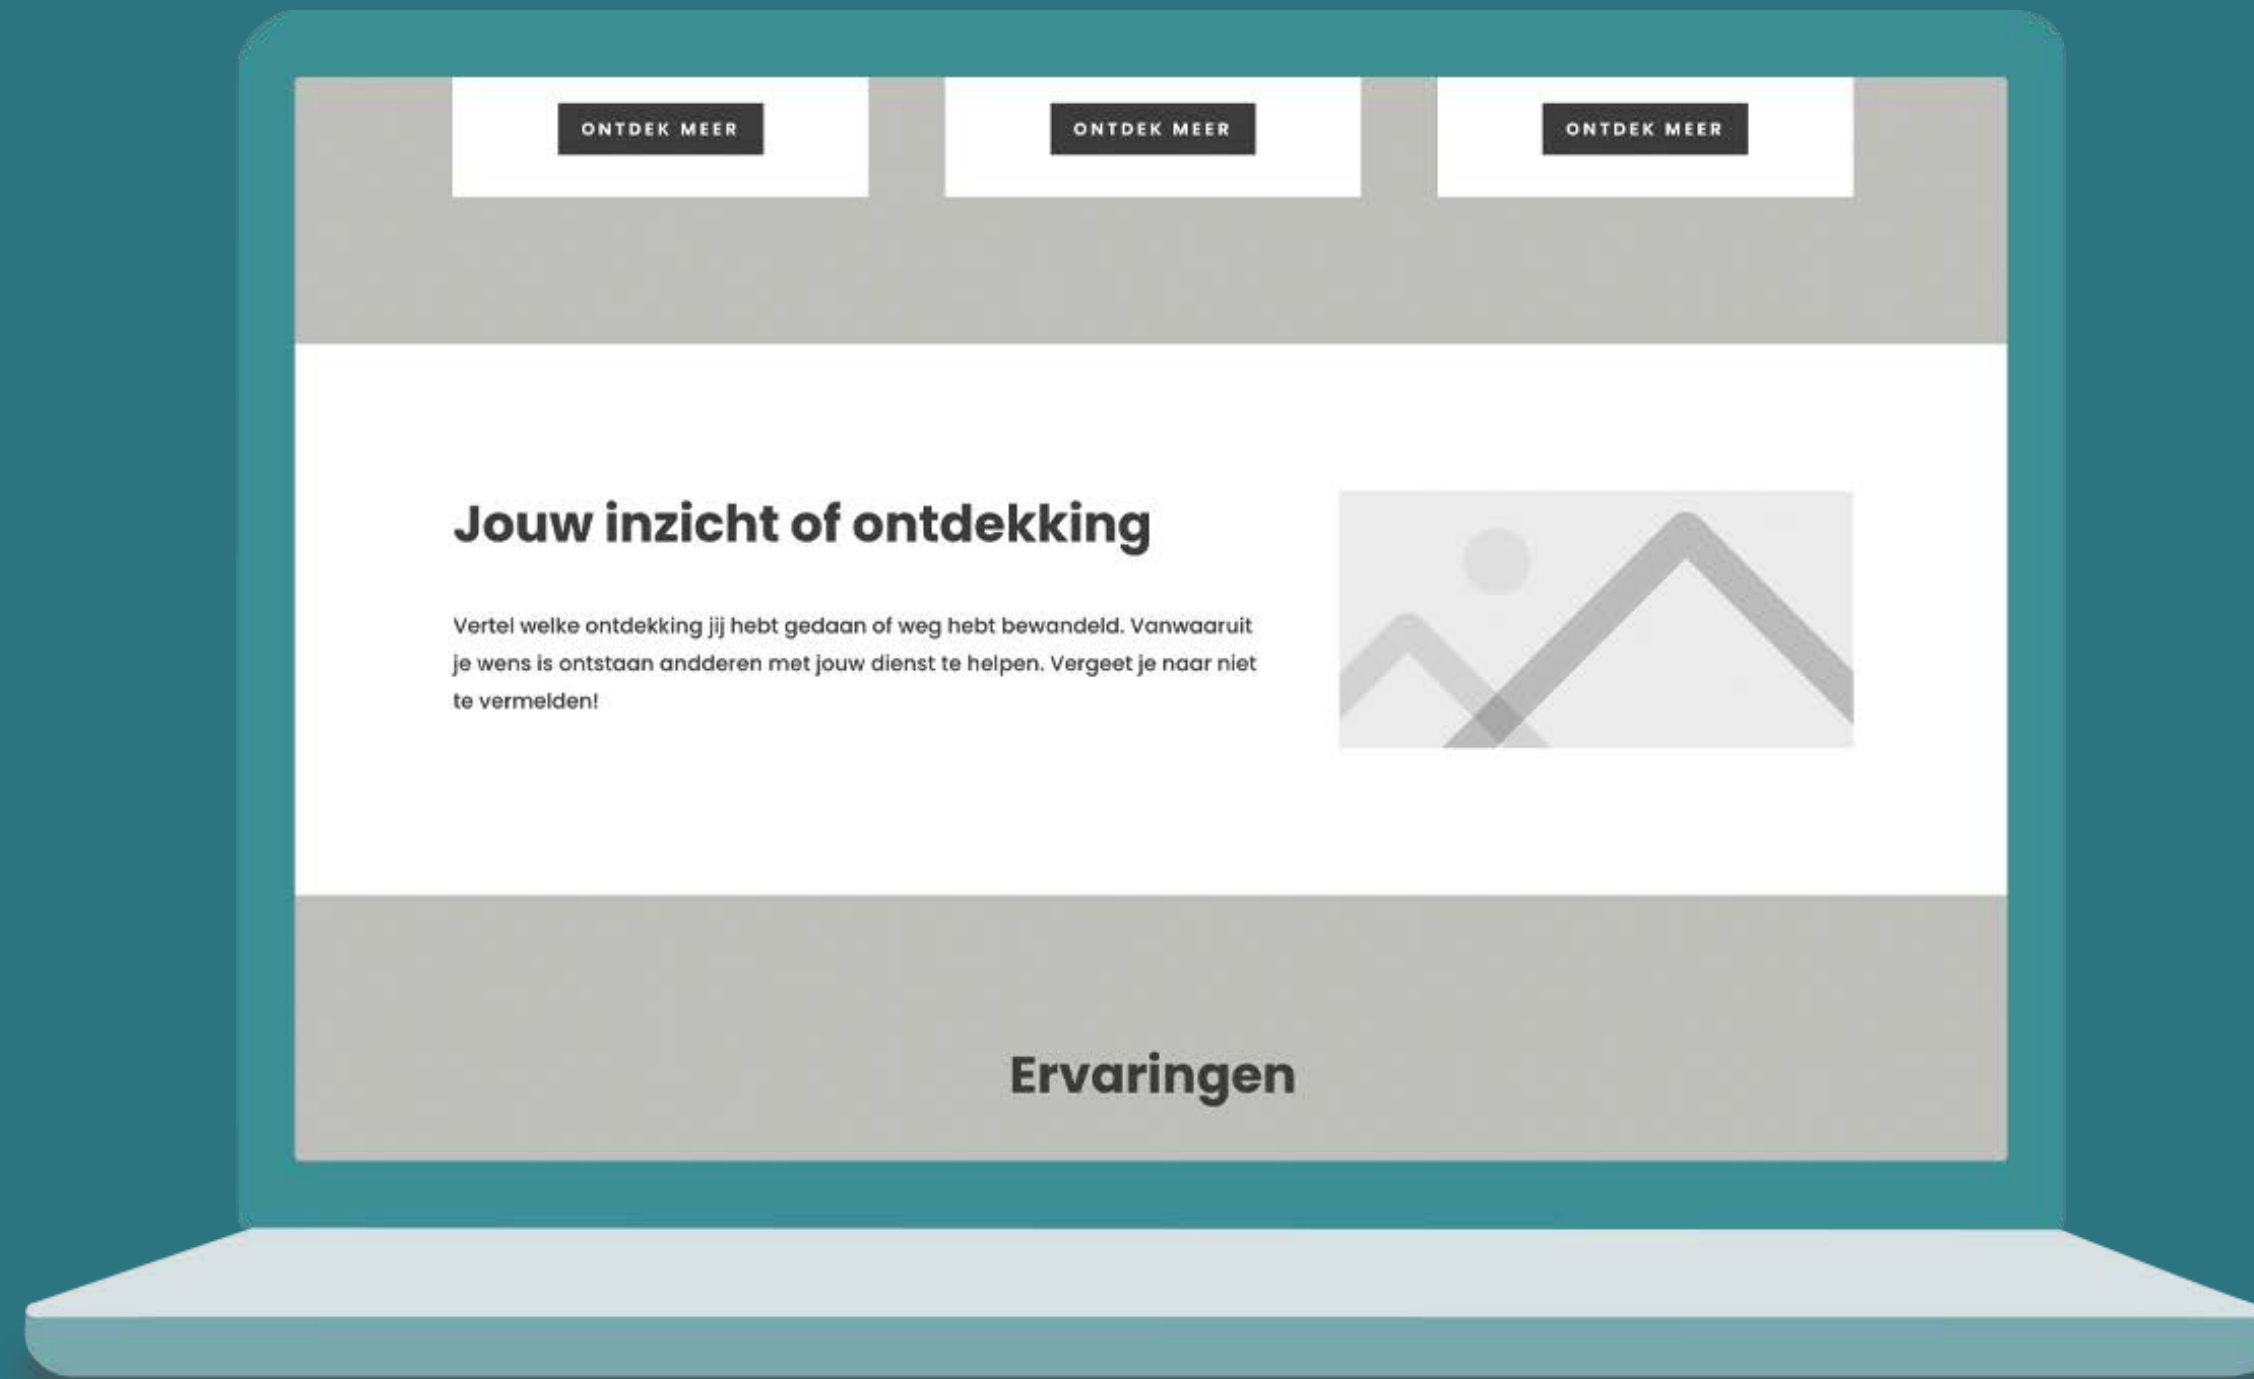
ONTDEK MEER

ONTDEK MEER

ONTDEK MEER

Jouw inzicht of ontdekking

Vertel welke ontdekking jij hebt gedaan of weg hebt bewandeld. Vanwaaruit je wens is ontstaan andderen met jouw dienst te helpen. Vergeet je naar niet te vermelden!

Ervaringen